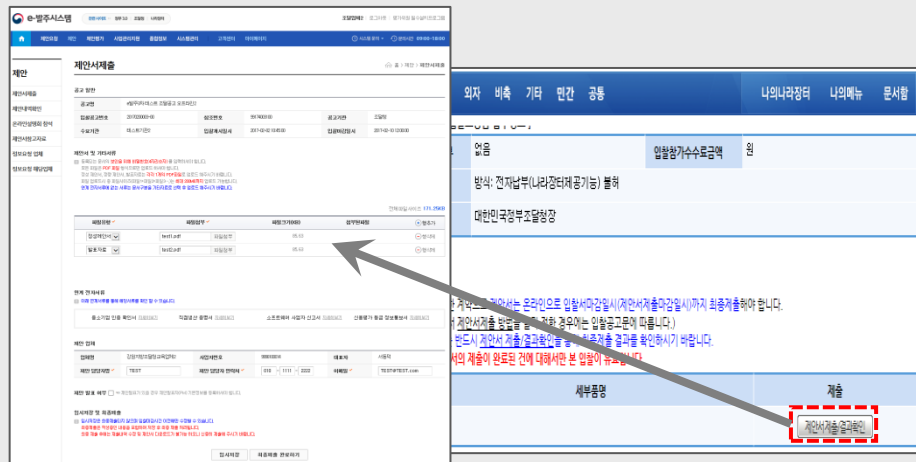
e-발주시스템

제안

제안서제출

제안서제출
제안내역조회
온라인설명회 참여
제안서평가조회
정보요청 접해
정보요청 해당업체

공고 정보

공고명
입찰공고번호
수요기관
제안서 첨 가이드라인
파일명칭
파일첨부
파일크기(KB)
첨부문서명
제안업체
임시저장
최종제출 완료하기

외자 비축 기타 민간 공통

나의나라장터 나의메뉴 문서함

없음
입찰참가수수료금액
원
방식: 전자입찰(나라장터제공기능) 불허
대한민국정부조달청장

세부품명
제출
제안서제출/결과확인